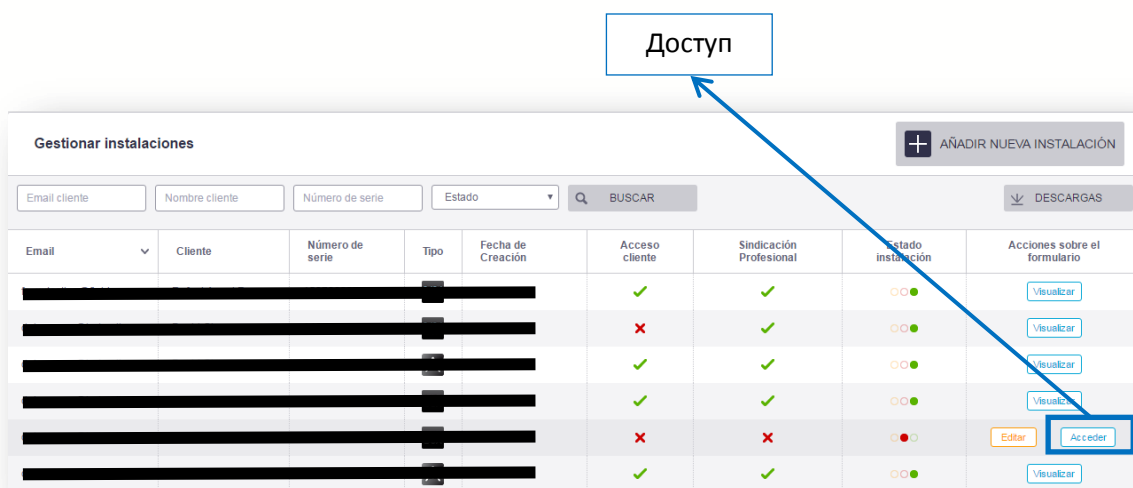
Доступ

Gestionar instalaciones

AÑADIR NUEVA INSTALACIÓN

Email cliente | Nombre cliente | Número de serie | Estado | BUSCAR

DESCARGAS

| Email | Cliente | Número de serie | Tipo | Fecha de Creación | Acceso cliente | Sindicación Profesional | Estado instalación | Acciones sobre el formulario |
|---|---|---|---|---|---|---|---|---|
| | | | | | ✓ | ✓ | | Visualizar |
| | | | | | ✗ | ✓ | | Visualizar |
| | | | | | ✓ | ✓ | | Visualizar |
| | | | | | ✓ | ✓ | | Visualizar |
| | | | | | ✗ | ✗ | | Editar Acceder |
| | | | | | ✓ | ✓ | | Visualizar |